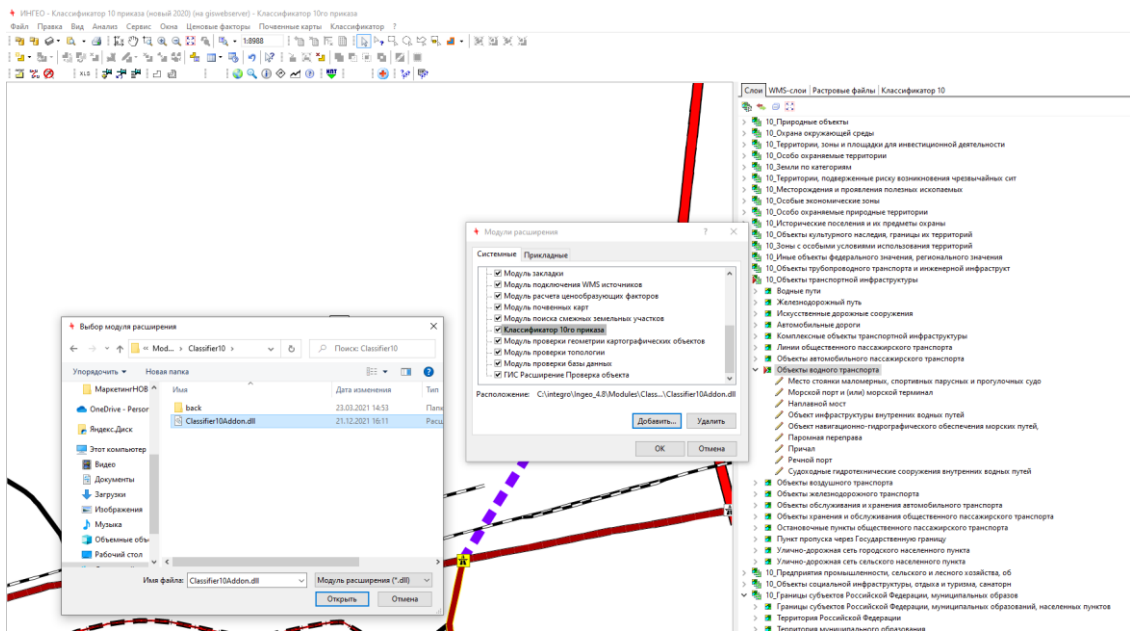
ИНГЕО - Классификатор 10 приказа (новый 2020) (на gioweбserver) - Классификатор 10го приказа
Файл Правка Вид Анализ Сервис Окна Ценовые факторы Почвенные карты Классификатор ?
1:8988

Слои WMS-слои Растровые файлы Классификатор 10
10_Природные объекты
10_Охрана окружающей среды
10_Территории, зоны и площадки для инвестиционной деятельности
10_Особо охраняемые территории
10_Земли по категориям
10_Территории, подверженные риску возникновения чрезвычайных сит
10_Месторождения и проявления полезных ископаемых
10_Особые экономические зоны
10_Особо охраняемые природные территории
10_Исторические поселения и их предметы охраны
10_Объекты культурного наследия, границы их территорий
10_Зоны с особыми условиями использования территорий
10_Иные объекты федерального значения, регионального значения
10_Объекты трубопроводного транспорта и инженерной инфраструкт
10_Объекты транспортной инфраструктуры
Водные пути
Железнодорожный путь
Искусственные дорожные сооружения
Автомобильные дороги
Комплексные объекты транспортной инфраструктуры
Линии общественного пассажирского транспорта
Объекты автомобильного пассажирского транспорта
Объекты водного транспорта
Место стоянки маломерных, спортивных парусных и прогулочных судо
Морской порт и (или) морской терминал
Наплавной мост
Объект инфраструктуры внутренних водных путей
Объект навигационно-гидрографического обеспечения морских путей,
Паромная переправа
Причал
Речной порт
Судоходные гидротехнические сооружения внутренних водных путей
Объекты воздушного транспорта
Объекты железнодорожного транспорта
Объекты обслуживания и хранения автомобильного транспорта
Объекты хранения и обслуживания общественного пассажирского транспорта
Остановочные пункты общественного пассажирского транспорта
Пункт пропуска через Государственную границу
Улично-дорожная сеть городского населенного пункта
Улично-дорожная сеть сельского населенного пункта
10_Предприятия промышленности, сельского и лесного хозяйства, об
10_Объекты социальной инфраструктуры, отдыха и туризма, санаторн
10_Границы субъектов Российской Федерации, муниципальных образов
Границы субъектов Российской Федерации, муниципальных образований, населенных пунктов
Территория Российской Федерации
Территория муниципального образования

Модули расширения ? ×
Системные Прикладные
Модуль закладки
Модуль подключения WMS источников
Модуль расчета ценообразующих факторов
Модуль почвенных карт
Модуль поиска смежных земельных участков
Классификатор 10го приказа
Модуль проверки геометрии картографических объектов
Модуль проверки топологии
Модуль проверки базы данных
ГИС Расширение Проверка объекта
Расположение: C:\integro\ingeo_4.8\Modules\Class...\Classifier10Addon.dll
Добавить... Удалить
OK Отмена

Выбор модуля расширения ×
« Modu... › Classifier10 ›
Поиск: Classifier10
Упорядочить ▾ Новая папка
МаркетингНОВ
OneDrive - Perso
Яндекс.Диск
Этот компьютер
Видео
Документы
Загрузки
Изображения
Музыка
Объемные объ
Рабочий стол
Имя | Дата изменения | Тип
back | 23.03.2021 14:53 | Папк
Classifier10Addon.dll | 21.12.2021 16:11 | Расш
Имя файла: Classifier10Addon.dll
Модуль расширения (*.dll)
Открыть Отмена